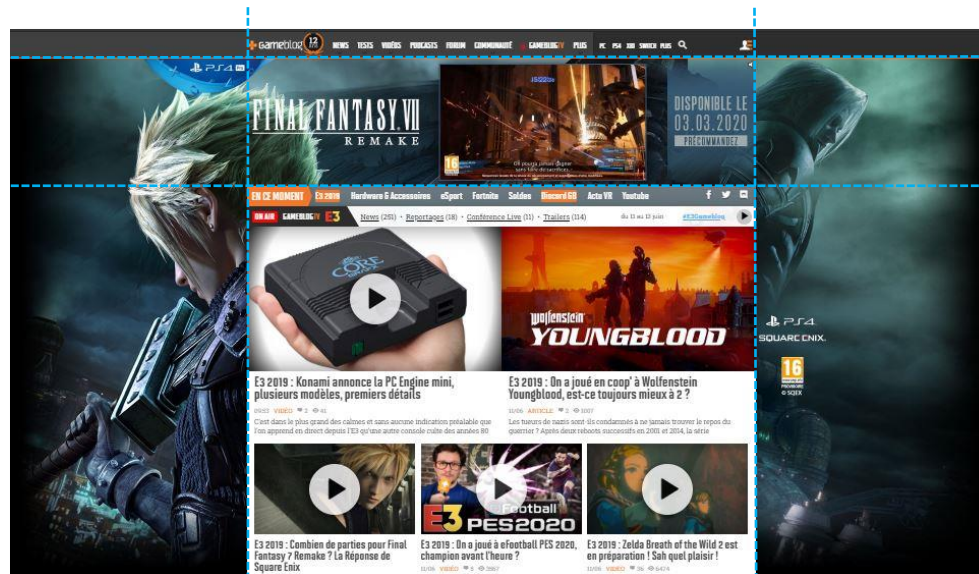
gameblog NEWS TESTS VIDÉOS PODCASTS FORUM COMMUNAUTÉ GAMEBLOG TV PLUS PC PS4 XBOX SWITCH PLUS

PS4

FINAL FANTASY VII REMAKE

DISPONIBLE LE 03.03.2020
PRÉCOMMANDEZ

16

EN CE MOMENT E3 2019 Hardware & Accessoires eSport Fortnite Soldes Discord GB Actu VR Youtube

ON AIR GAMEBLOG TV E3 News (255) • Reportages (18) • Conférence Live (11) • Trailers (114) du 11 au 13 juin #E3Gameblog

CORE GRAFX mini

Wolfenstein YOUNGBLOOD

E3 2019 : Konami annonce la PC Engine mini, plusieurs modèles, premiers détails
VIDÉO 2 41
C'est dans le plus grand des calmes et sans aucune indication préalable que l'on apprend en direct depuis l'E3 qu'une autre console culte des années 80

E3 2019 : On a joué en coop' à Wolfenstein Youngblood, est-ce toujours mieux à 2 ?
11/06 ARTICLE 2 1007
Les tueurs de nazis sont-ils condamnés à ne jamais trouver le repos du guerrier ? Après deux reboots successifs en 2001 et 2014, la série

PS4
SQUARE ENIX.
16
© SQEX

E3 PES2020 eFootball

E3 2019 : Combien de parties pour Final Fantasy ? Remake ? La Réponse de Square Enix

E3 2019 : On a joué à eFootball PES 2020, champion avant l'heure ?
11/06 VIDÉO 5 3957

E3 2019 : Zelda Breath of the Wild 2 est en préparation ! Sah quel plaisir !
11/06 VIDÉO 36 6474